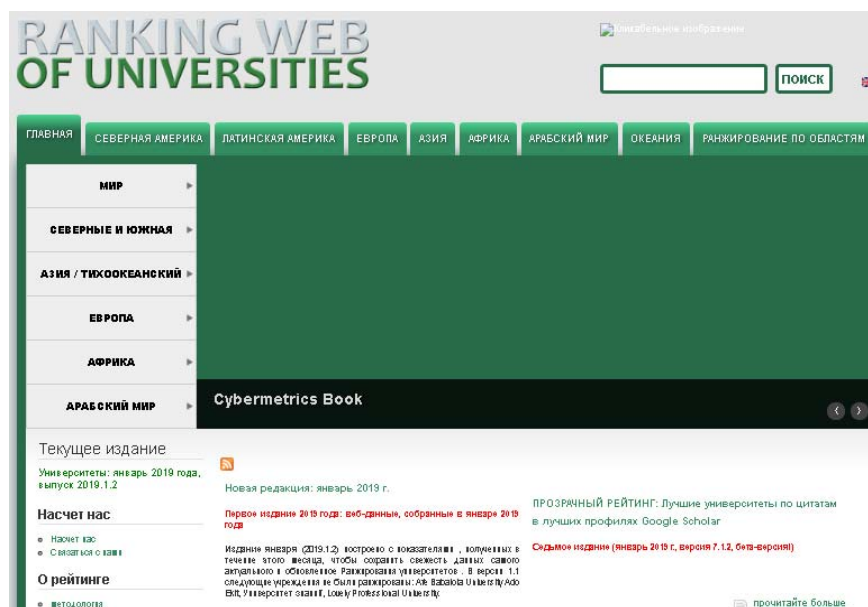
RANKING WEB
OF UNIVERSITIES

Снимабельное изображение

ПОИСК

ГЛАВНАЯ | СЕВЕРНАЯ АМЕРИКА | ЛАТИНСКАЯ АМЕРИКА | ЕВРОПА | АЗИЯ | АФРИКА | АРАБСКИЙ МИР | ОКЕАНИЯ | РАНЖИРОВАНИЕ ПО ОБЛАСТЯМ

МИР
СЕВЕРНЫЕ И ЮЖНАЯ
АЗИЯ / ТИХООКЕАНСКИЙ
ЕВРОПА
АФРИКА
АРАБСКИЙ МИР

Cybermetrics Book

Текущее издание

Университеты: январь 2019 года, выпуск 2019.1.2

Насчет нас

Насчет нас
Связаться с нами

О рейтинге

методология

Новая редакция: январь 2019 г.

Первое издание 2019 года: веб-данные, собранные в январе 2019 года

Издание января (2019.1.2) построено с показателями , полученных в течение этого месяца, чтобы сохранить свежесть данных самого актуального и обновленного Ранжирования университетов . В версии 1.1 следующие учреждения не были ранжированы: Afe Babalola University Ado Ekiti, Университет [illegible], Lovely Professional University.

ПРОЗРАЧНЫЙ РЕЙТИНГ: Лучшие университеты по цитатам в лучших профилях Google Scholar

Седьмое издание (январь 2019 г., версия 7.1.2, бета-версия)

прочитайте больше